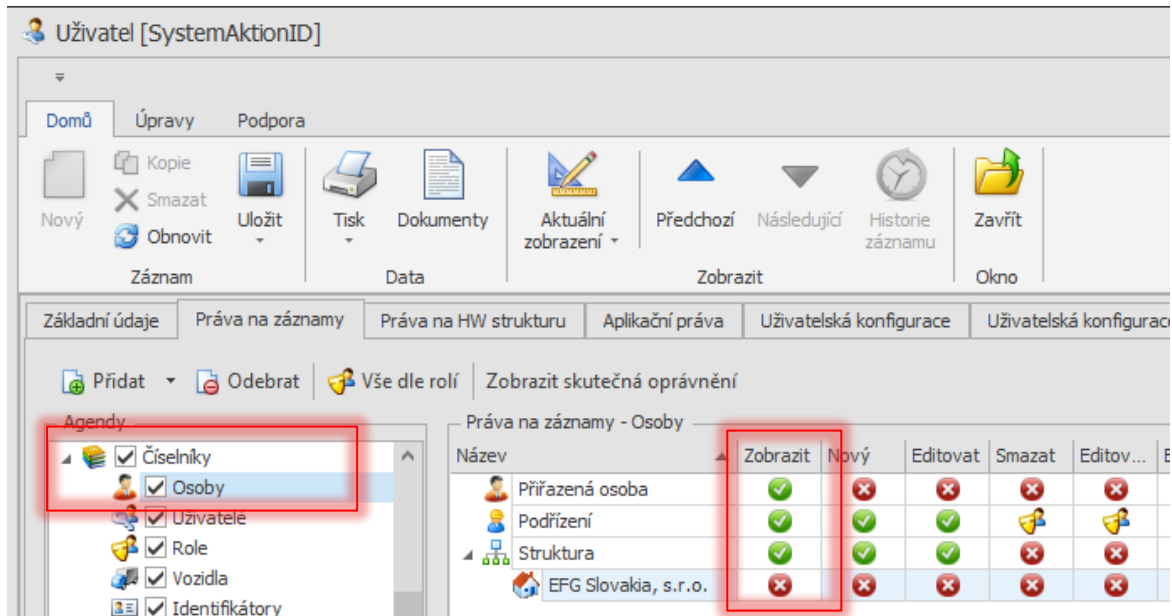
Uživatel [SystemAktionID]

Domů Úpravy Podpora

Nový Kopie Smazat Obnovit Uložit
Záznam

Tisk Dokumenty
Data

Aktuální zobrazení Předchozí Následující Historie záznamu
Zobrazit

Zavřít
Okno

Základní údaje | Práva na záznamy | Práva na HW strukturu | Aplikační práva | Uživatelská konfigurace | Uživatelská konfigurace

Přidat Odebrat Vše dle rolí Zobrazit skutečná oprávnění

Agendy
Číselníky
Osoby
Uživatelé
Role
Vozidla
Identifikátory

Práva na záznamy - Osoby

| Název | Zobrazit | Nový | Editovat | Smazat | Editov... |
|---|---|---|---|---|---|
| Přiřazená osoba | | | | | |
| Podřízení | | | | | |
| Struktura | | | | | |
| EFG Slovakia, s.r.o. | | | | | |